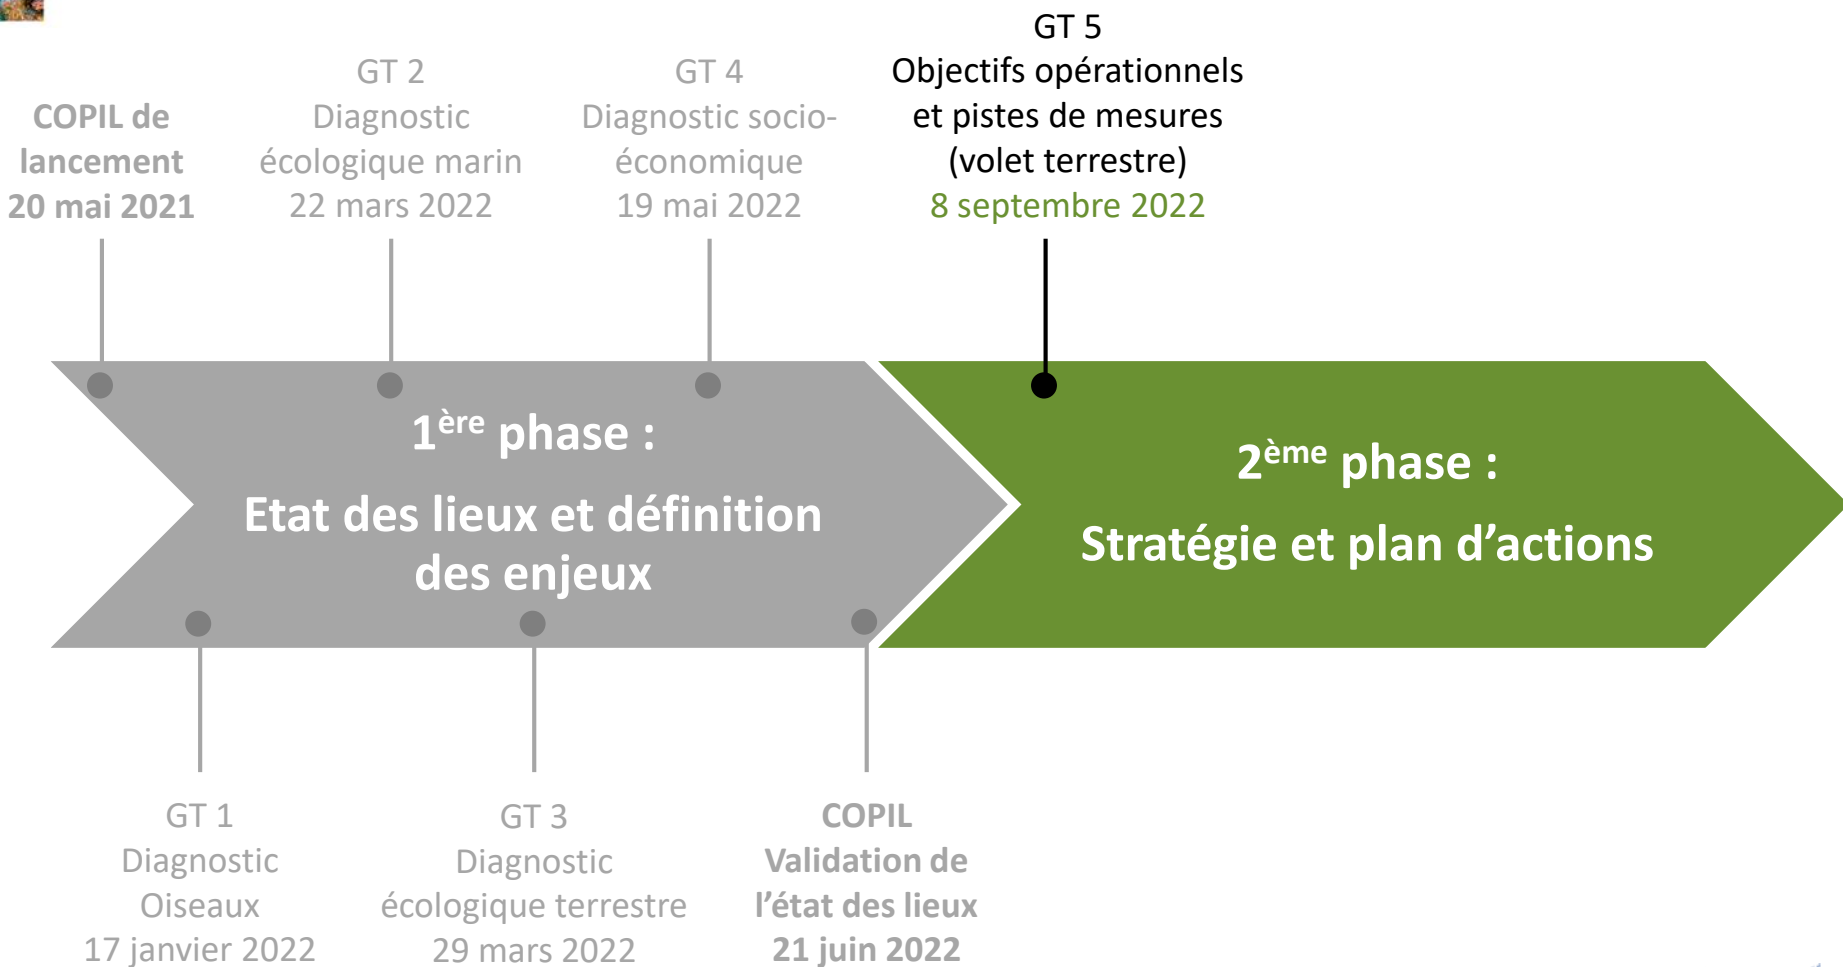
COPIL de lancement
20 mai 2021

GT 2
Diagnostic écologique marin
22 mars 2022

GT 4
Diagnostic socio-économique
19 mai 2022

GT 5
Objectifs opérationnels et pistes de mesures (volet terrestre)
8 septembre 2022

$1^{ère}$ phase :

Etat des lieux et définition des enjeux

$2^{ème}$ phase :

Stratégie et plan d’actions

GT 1
Diagnostic Oiseaux
17 janvier 2022

GT 3
Diagnostic écologique terrestre
29 mars 2022

COPIL
Validation de l’état des lieux
21 juin 2022